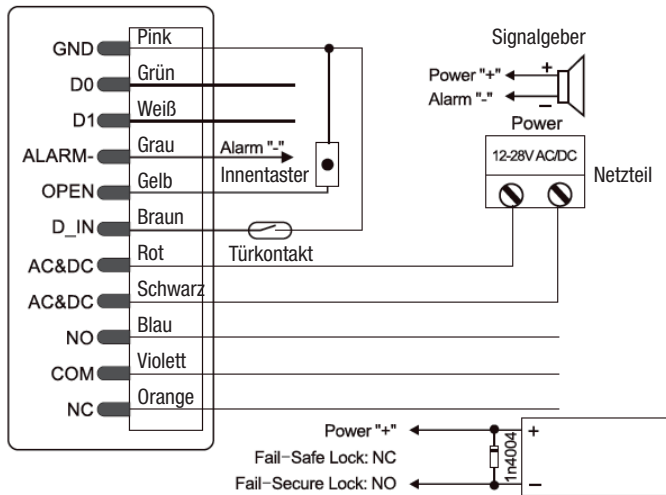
GND Pink
D0 Grün
D1 Weiß
ALARM- Grau
OPEN Gelb
D_IN Braun
AC&DC Rot
AC&DC Schwarz
NO Blau
COM Violett
NC Orange

Alarm "-"
Innentaster
Türkontakt

Signalgeber
Power "+"
Alarm "-"
+
−
Power
12-28V AC/DC
Netzteil

Power "+"
Fail-Safe Lock: NC
Fail-Secure Lock: NO
1n4004
+
−